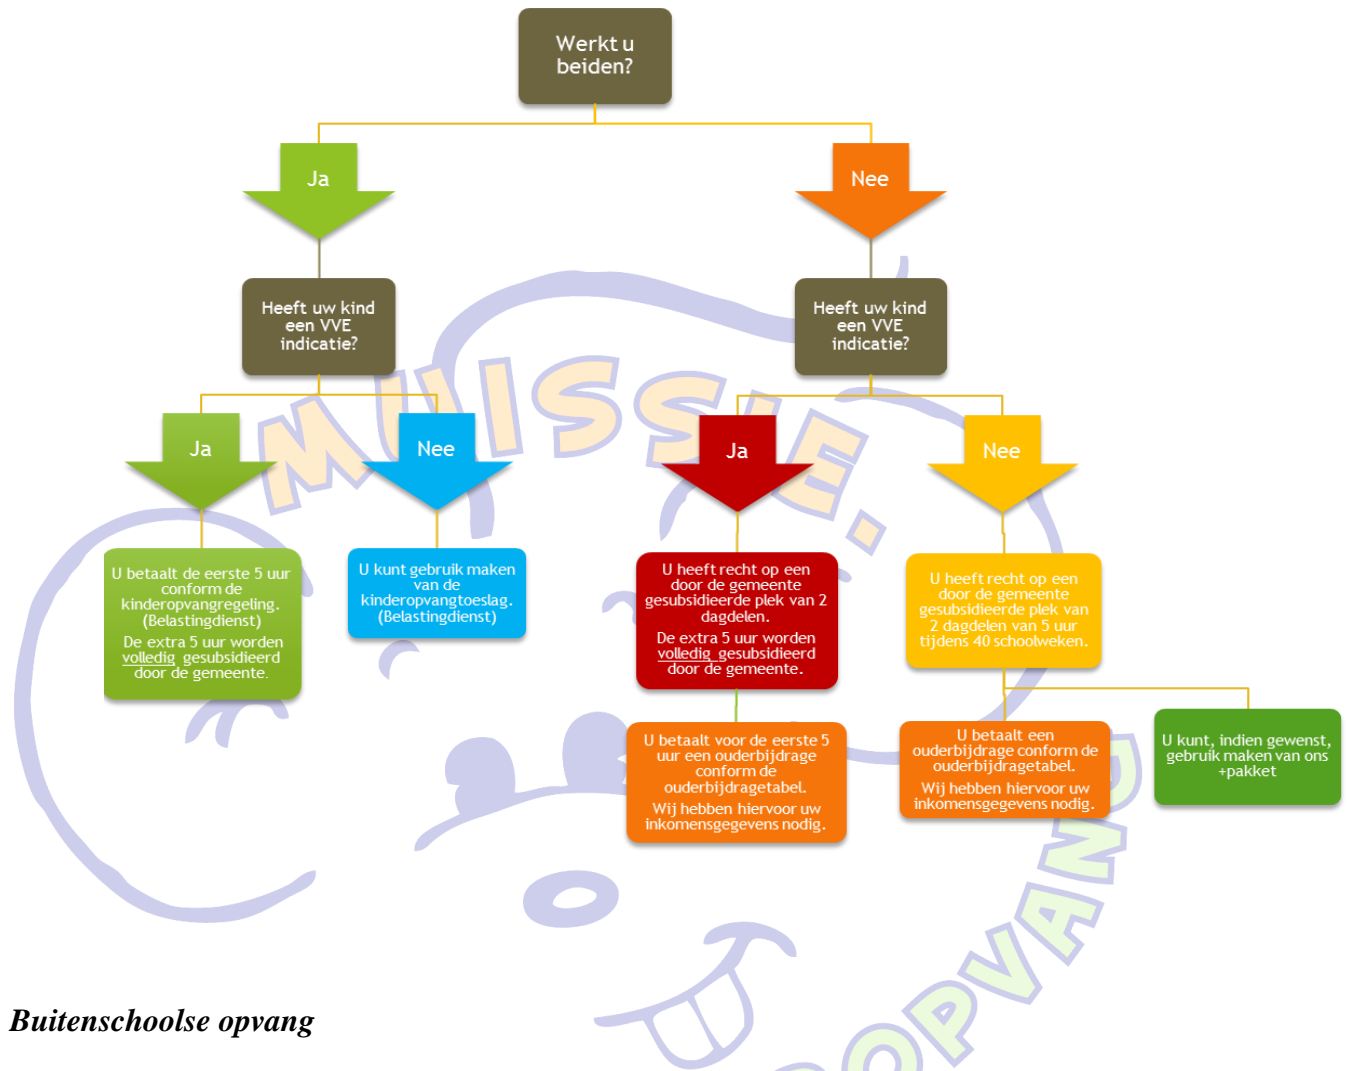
Werkt u beiden?

Ja

Nee

Heeft uw kind een VVE indicatie?

Heeft uw kind een VVE indicatie?

Ja

Nee

Ja

Nee

U betaalt de eerste 5 uur conform de kinderopvangregeling. (Belastingdienst)

De extra 5 uur worden volledig gesubsidieerd door de gemeente.

U kunt gebruik maken van de kinderopvangtoeslag. (Belastingdienst)

U heeft recht op een door de gemeente gesubsidieerde plek van 2 dagdelen.

De extra 5 uur worden volledig gesubsidieerd door de gemeente.

U heeft recht op een door de gemeente gesubsidieerde plek van 2 dagdelen van 5 uur tijdens 40 schoolweken.

U betaalt voor de eerste 5 uur een ouderbijdrage conform de ouderbijdragetabel.

Wij hebben hiervoor uw inkomensgegevens nodig.

U betaalt een ouderbijdrage conform de ouderbijdragetabel.

Wij hebben hiervoor uw inkomensgegevens nodig.

U kunt, indien gewenst, gebruik maken van ons +pakket

MUISSIE. OPVANG

Buitenschoolse opvang